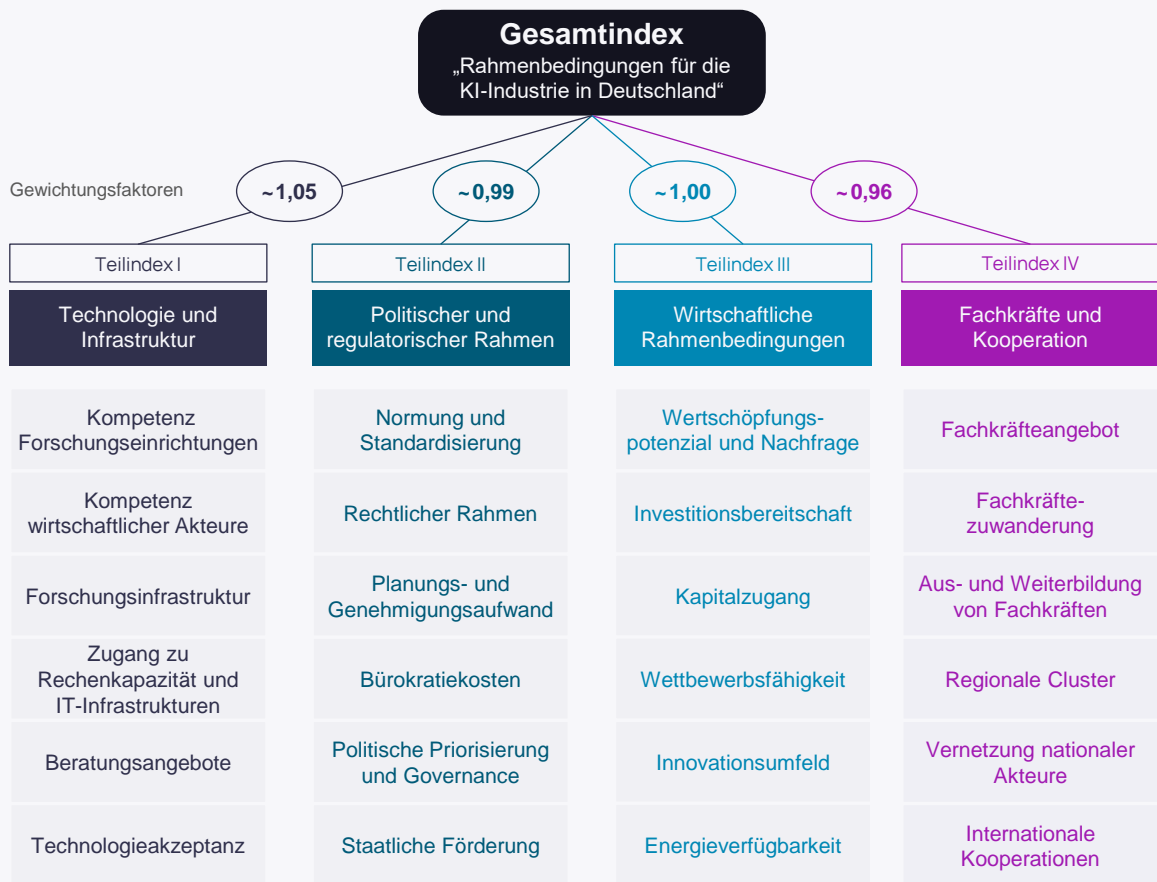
Gesamtindex
„Rahmenbedingungen für die KI-Industrie in Deutschland“

Gewichtungsfaktoren

~1,05

~0,99

~1,00

~0,96

Teilindex I

Technologie und Infrastruktur

Kompetenz Forschungseinrichtungen

Kompetenz wirtschaftlicher Akteure

Forschungsinfrastruktur

Zugang zu Rechenkapazität und IT-Infrastrukturen

Beratungsangebote

Technologieakzeptanz

Teilindex II

Politischer und regulatorischer Rahmen

Normung und Standardisierung

Rechtlicher Rahmen

Planungs- und Genehmigungsaufwand

Bürokratiekosten

Politische Priorisierung und Governance

Staatliche Förderung

Teilindex III

Wirtschaftliche Rahmenbedingungen

Wertschöpfungspotenzial und Nachfrage

Investitionsbereitschaft

Kapitalzugang

Wettbewerbsfähigkeit

Innovationsumfeld

Energieverfügbarkeit

Teilindex IV

Fachkräfte und Kooperation

Fachkräfteangebot

Fachkräftezuwanderung

Aus- und Weiterbildung von Fachkräften

Regionale Cluster

Vernetzung nationaler Akteure

Internationale Kooperationen